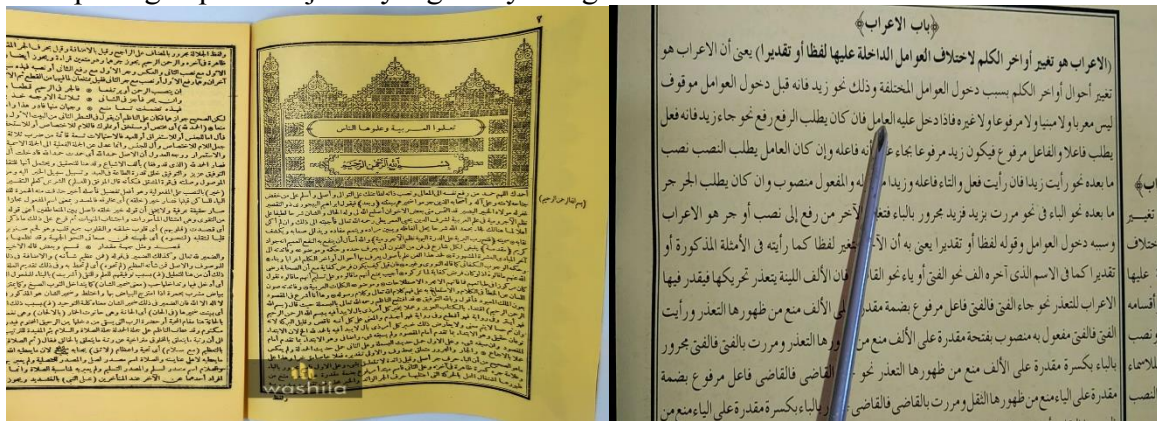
٧

اطلبوا العربية وعلموها الناس

بسم الله الرحمن الرحيم

washila

﴿باب الاعراب﴾

(الاعراب هو تغيير أواخر الكلم لاختلاف العوامل الداخلة عليها لفظا أو تقديرا) يعنى أن الاعراب هو تغيير أحوال أواخر الكلم بسبب دخول العوامل المختلفة وذلك نحو زيد فانه قبل دخول العوامل موقوف ليس معربا ولا مبنيا ولا مرفوعا ولا غيره فاذا دخل عليه العامل فان كان يطلب الرفع رفع نحو جاء زيد فانه فعل يطلب فاعلا والفاعل مرفوع فيكون زيد مرفوعا بجاء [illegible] أنه فاعله وإن كان العامل يطلب النصب نصب ما بعده نحو رأيت زيدا فان رأيت فعل والتاء فاعله وزيدا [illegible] له والمفعول منصوب وان كان يطلب الجر جر ما بعده نحو الباء فى نحو مررت بزيد فزيد مجرور بالباء فتغ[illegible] الآخر من رفع إلى نصب أو جر هو الاعراب وسببه دخول العوامل وقوله لفظا أو تقديرا يعنى به أن الأ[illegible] تغير لفظا كما رأيته فى الأمثلة المذكورة أو تقديرا كما فى الاسم الذى آخره ألف نحو الفتى أو ياء نحو القا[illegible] فان الألف اللينة يتعذر تحريكها فيقدر فيها الاعراب للتعذر نحو جاء الفتى فالفتى فاعل مرفوع بضمة مقدر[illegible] لى الألف منع من ظهورها التعذر ورأيت الفتى فالفتى مفعول به منصوب بفتحة مقدرة على الألف منع من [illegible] ورها التعذر ومررت بالفتى فالفتى مجرور بالباء بكسرة مقدرة على الألف منع من ظهورها التعذر نحو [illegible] القاضى فالقاضى فاعل مرفوع بضمة مقدرة على الياء منع من ظهورها الثقل ومررت بالقاضى فالقاضى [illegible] بالباء بكسرة مقدرة على الياء منع من